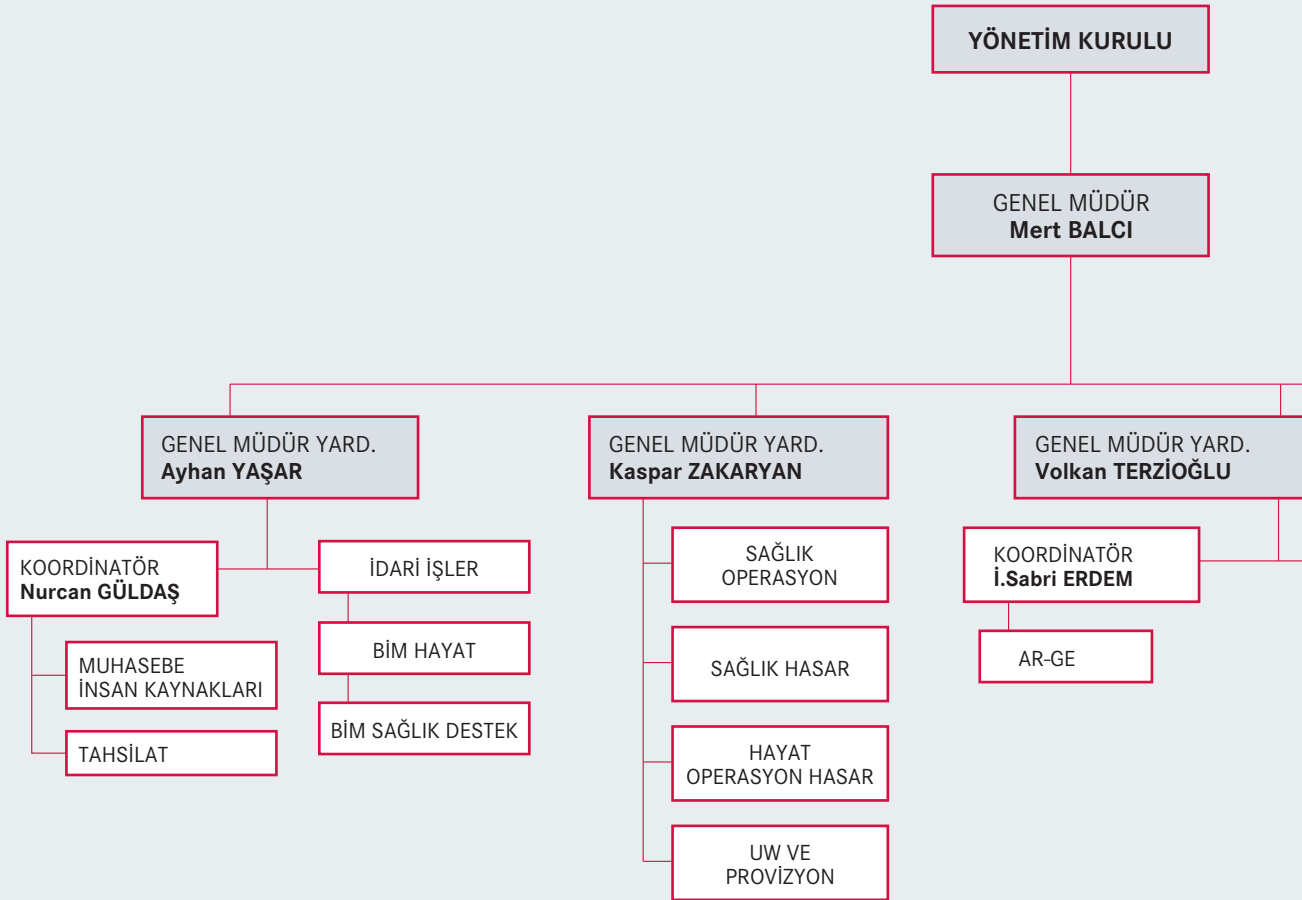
YÖNETİM KURULU

GENEL MÜDÜR
Mert BALCI

GENEL MÜDÜR YARD.
Ayhan YAŞAR

GENEL MÜDÜR YARD.
Kaspar ZAKARYAN

GENEL MÜDÜR YARD.
Volkan TERZİOĞLU

KOORDİNATÖR
Nurcan GÜLDAŞ

İDARİ İŞLER

BİM HAYAT

BİM SAĞLIK DESTEK

MUHASEBE
İNSAN KAYNAKLARI

TAHSİLAT

SAĞLIK
OPERASYON

SAĞLIK HASAR

HAYAT
OPERASYON HASAR

UW VE
PROVİZYON

KOORDİNATÖR
İ.Sabri ERDEM

AR-GE